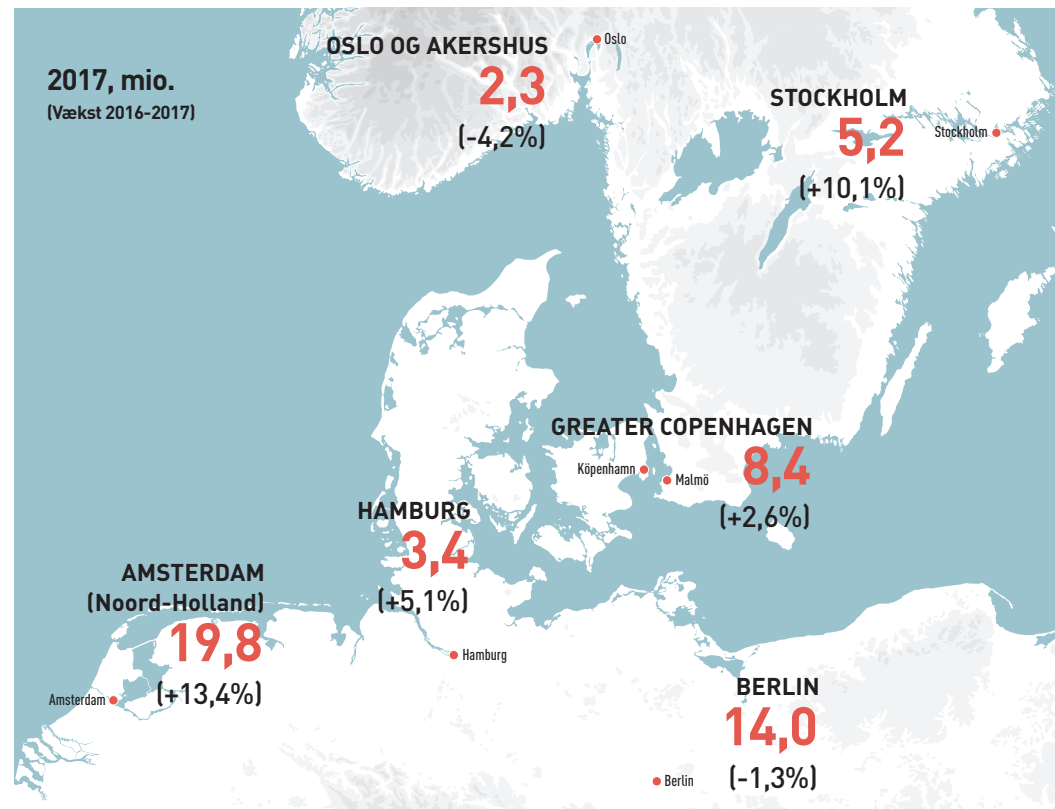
2017, mio.
(Vækst 2016-2017)

OSLO OG AKERSHUS
2,3
(-4,2%)

Oslo

STOCKHOLM
5,2
(+10,1%)

Stockholm

GREATER COPENHAGEN
8,4
(+2,6%)

Köpenhamn
Malmö

HAMBURG
3,4
(+5,1%)

Hamburg

AMSTERDAM
(Noord-Holland)
19,8
(+13,4%)

Amsterdam

BERLIN
14,0
(-1,3%)

Berlin